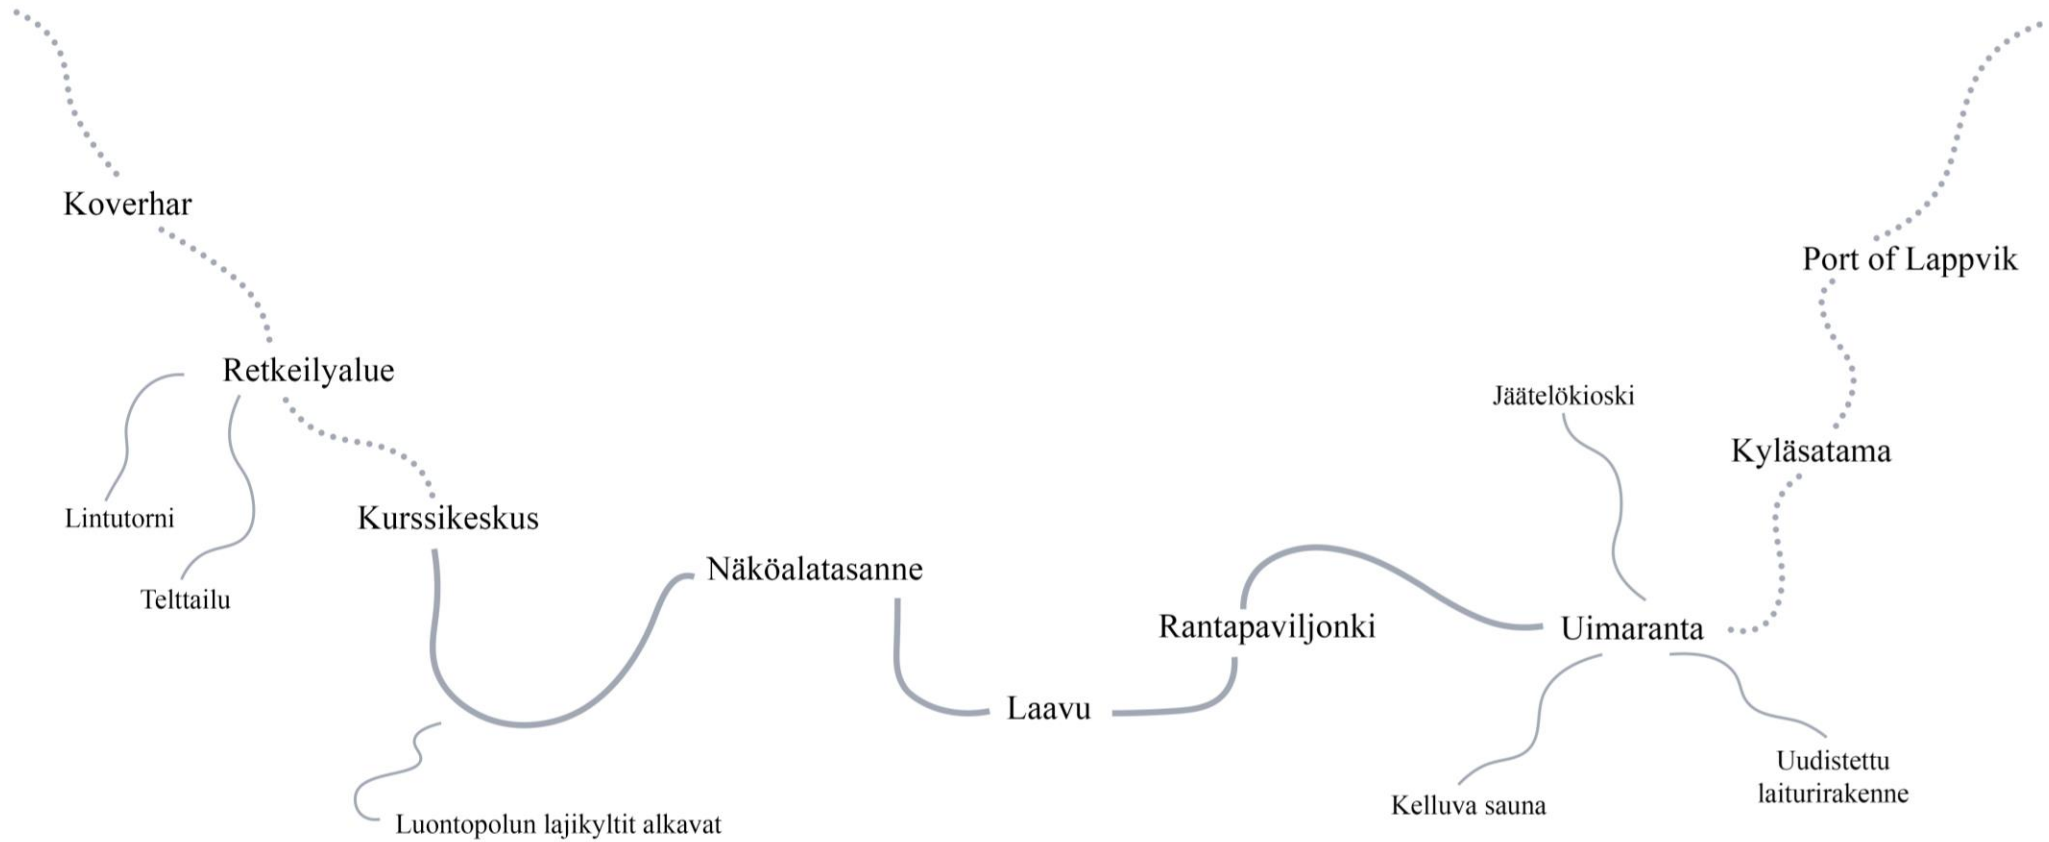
Koverhar

Port of Lappvik

Retkeilyalue

Jäätelökioski

Kyläsatama

Lintutorni

Kurssikeskus

Telttailu

Näköalatasanne

Rantapaviljonki

Uimaranta

Laavu

Uudistettu laiturirakenne

Kelluva sauna

Luontopolun lajikyltit alkavat